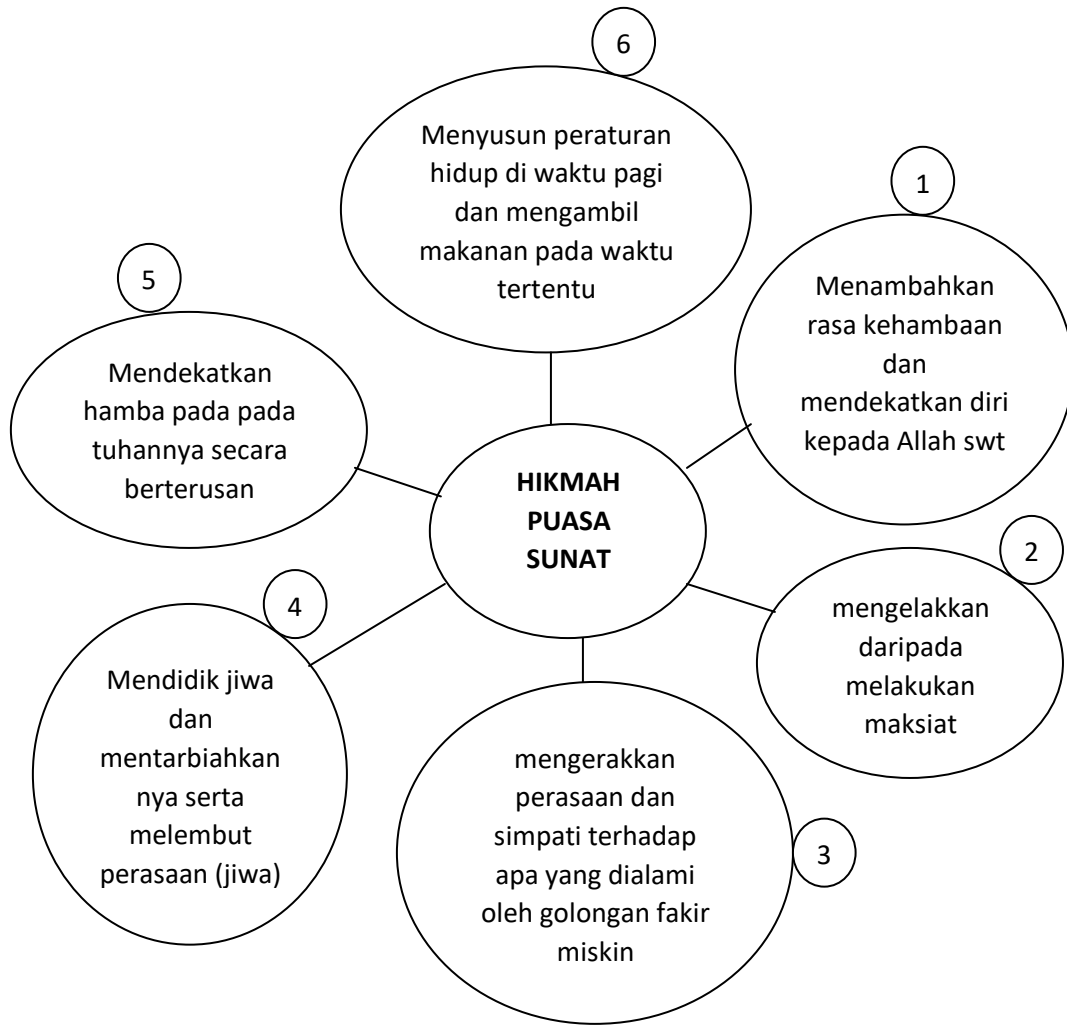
HIKMAH PUASA SUNAT

1
Menambahkan rasa kehambaan dan mendekatkan diri kepada Allah swt

2
mengelakkan daripada melakukan maksiat

3
mengerakkan perasaan dan simpati terhadap apa yang dialami oleh golongan fakir miskin

4
Mendidik jiwa dan mentarbiahkan nya serta melembut perasaan (jiwa)

5
Mendekatkan hamba pada pada tuhannya secara berterusan

6
Menyusun peraturan hidup di waktu pagi dan mengambil makanan pada waktu tertentu